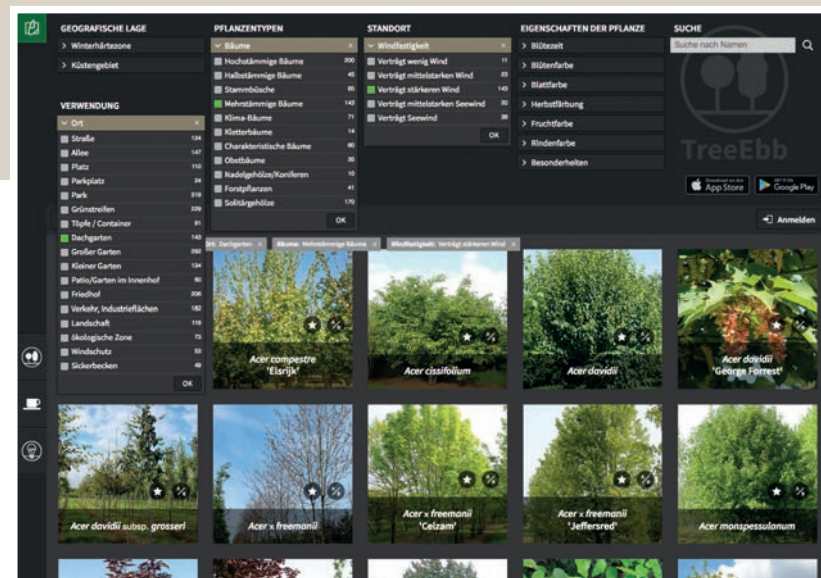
GEOGRAFISCHE LAGE
> Winterhärtezone
> Küstengebiet

VERWENDUNG
Ort
Straße 124
Allee 147
Platz 110
Parkplatz 24
Park 319
Grünstreifen 209
Töpfe / Container 91
Dachgarten 143
Großer Garten 292
Kleiner Garten 134
Patio/Garten im Innenhof 90
Friedhof 206
Verkehr, Industrieflächen 182
Landschaft 116
ökologische Zone 73
Windschutz 53
Sickerbecken 49
OK

PFLANZENTYPEN
Bäume
Hochstämmige Bäume 200
Halbstämmige Bäume 45
Stammbüsche 65
Mehrstämmige Bäume 143
Klima-Bäume 71
Kletterbäume 14
Charakteristische Bäume 60
Obstbäume 35
Nadelgehölze/Koniferen 10
Forstpflanzen 41
Solitärgehölze 170
OK

STANDORT
Windfestigkeit
Verträgt wenig Wind 11
Verträgt mittelstarken Wind 23
Verträgt stärkeren Wind 143
Verträgt mittelstarken Seewind 30
Verträgt Seewind 38
OK

EIGENSCHAFTEN DER PFLANZE
> Blütezeit
> Blütenfarbe
> Blattfarbe
> Herbstfärbung
> Fruchtfarbe
> Rindenfarbe
> Besonderheiten

SUCHE
Suche nach Namen

TreeEbb

App Store
Google Play

Anmelden

Ort: Dachgarten × Bäume: Mehrstämmige Bäume × Windfestigkeit: Verträgt stärkeren Wind ×

Acer campestre 'Elsrijk'
Acer cissifolium
Acer davidii
Acer davidii 'George Forrest'
Acer davidii subsp. grosseri
Acer x freemanii
Acer x freemanii 'Celzam'
Acer x freemanii 'Jeffersred'
Acer monspessulanum